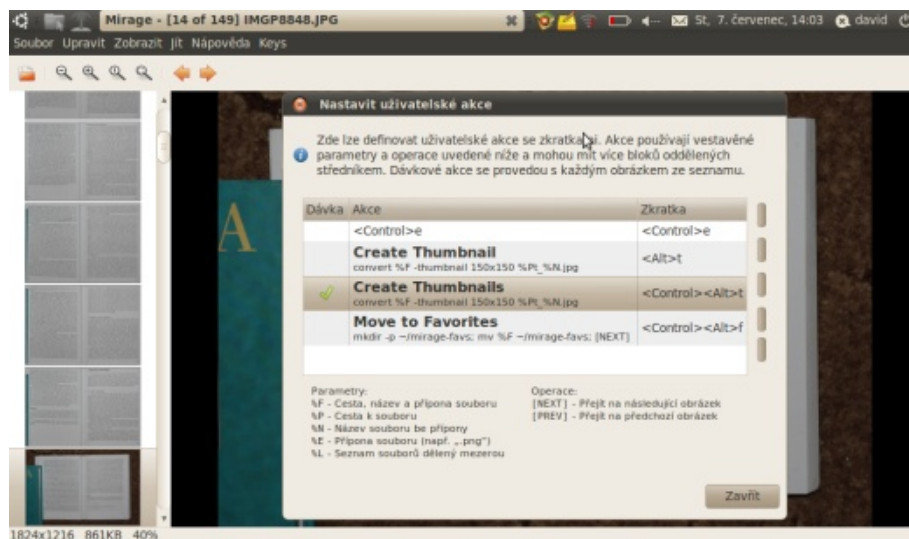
Mirage - [14 of 149] IMGP8848.JPG

St, 7. červenec, 14:03 david

Soubor Upravit Zobrazit Jít Nápověda Keys

Nastavit uživatelské akce

Zde lze definovat uživatelské akce se zkratkami. Akce používají vestavěné parametry a operace uvedené níže a mohou mít více bloků oddělených středníkem. Dávkové akce se provedou s každým obrázkem ze seznamu.

| Dávka | Akce | Zkratka |
|---|---|---|
| | <Control>e | <Control>e |
| | Create Thumbnail convert %F -thumbnail 150x150 %Pt_%N.jpg | <Alt>t |
| ✓ | Create Thumbnails convert %F -thumbnail 150x150 %Pt_%N.jpg | <Control><Alt>t |
| | Move to Favorites mkdir -p ~/mirage-favs; mv %F ~/mirage-favs; [NEXT] | <Control><Alt>f |

Parametry:
%F - Cesta, název a přípona souboru
%P - Cesta k souboru
%N - Název souboru be přípony
%E - Přípona souboru (např. „.png")
%L - Seznam souborů dělený mezerou

Operace:
[NEXT] - Přejít na následující obrázek
[PREV] - Přejít na předchozí obrázek

Zavřít

1824x1216 861KB 40%